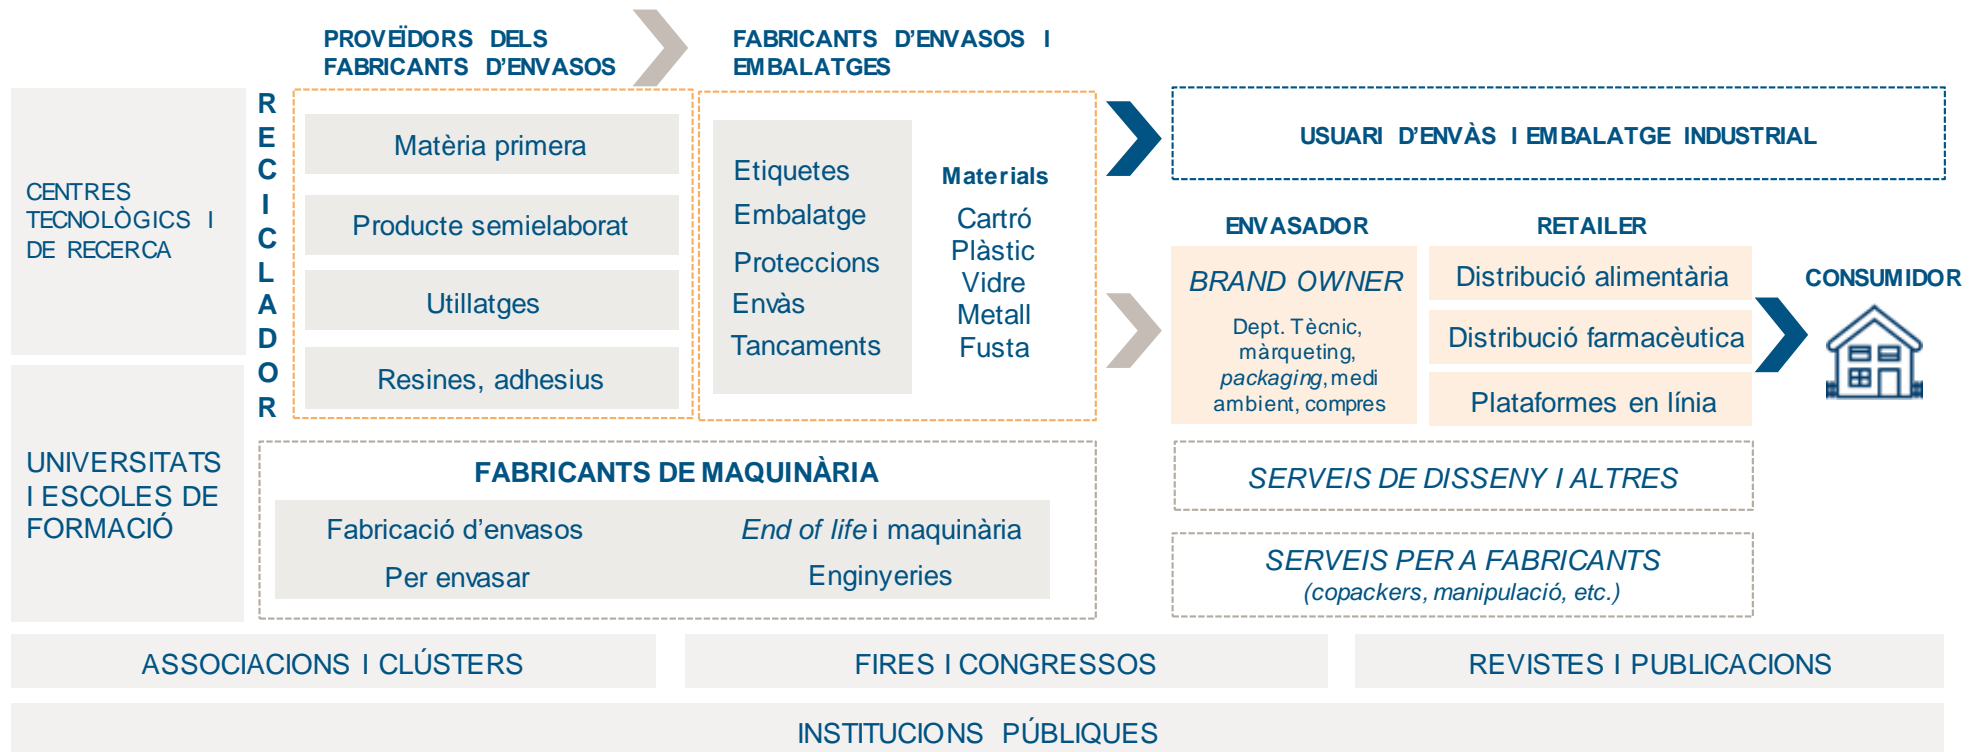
PROVEÏDORS DELS FABRICANTS D'ENVASOS

FABRICANTS D'ENVASOS I EMBALATGES

CENTRES TECNOLÒGICS I DE RECERCA

UNIVERSITATS I ESCOLES DE FORMACIÓ

RECICLADOR

Matèria primera

Producte semielaborat

Utillatges

Resines, adhesius

Etiquetes
Embalatge
Proteccions
Envàs
Tancaments

Materials
Cartró
Plàstic
Vidre
Metall
Fusta

USUARI D'ENVÀS I EMBALATGE INDUSTRIAL

ENVASADOR

BRAND OWNER

Dept. Tècnic, màrqueting, packaging, medi ambient, compres

RETAILER

Distribució alimentària

Distribució farmacèutica

Plataformes en línia

CONSUMIDOR

FABRICANTS DE MAQUINÀRIA

Fabricació d'envasos
Per envasar

End of life i maquinària
Enginyeries

SERVEIS DE DISSENY I ALTRES

SERVEIS PER A FABRICANTS
(copackers, manipulació, etc.)

ASSOCIACIONS I CLÚSTERS

FIRES I CONGRESSOS

REVISTES I PUBLICACIONS

INSTITUCIONS PÚBLIQUES